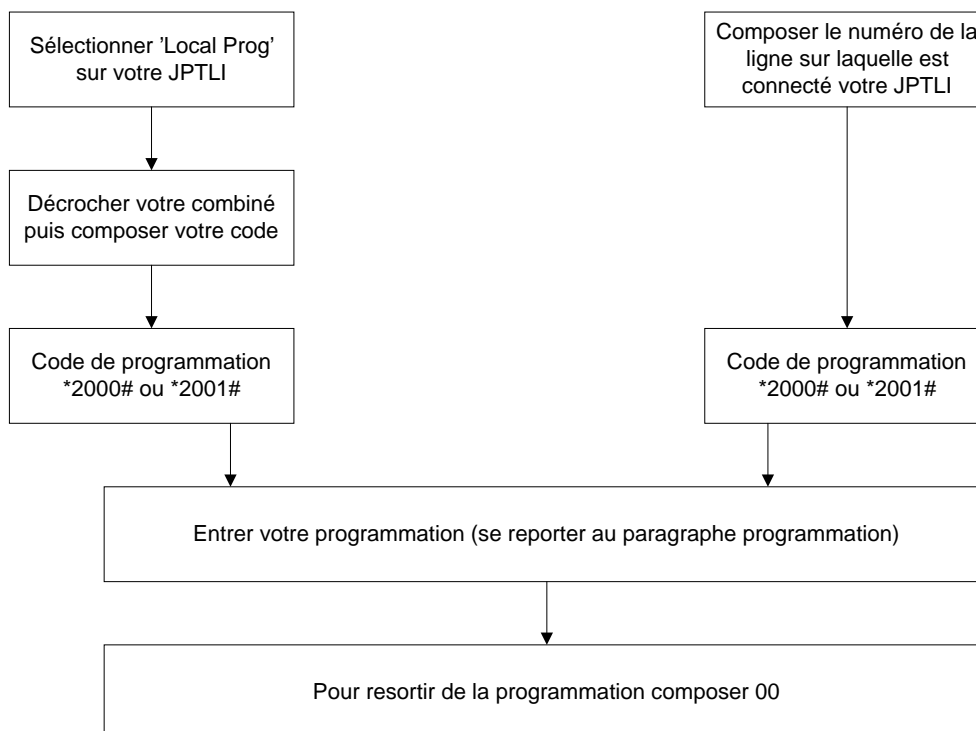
Sélectionner 'Local Prog' sur votre JPTLI

Décrocher votre combiné puis composer votre code

Code de programmation *2000# ou *2001#

Composer le numéro de la ligne sur laquelle est connecté votre JPTLI

Code de programmation *2000# ou *2001#

Entrer votre programmation (se reporter au paragraphe programmation)

Pour resortir de la programmation composer 00